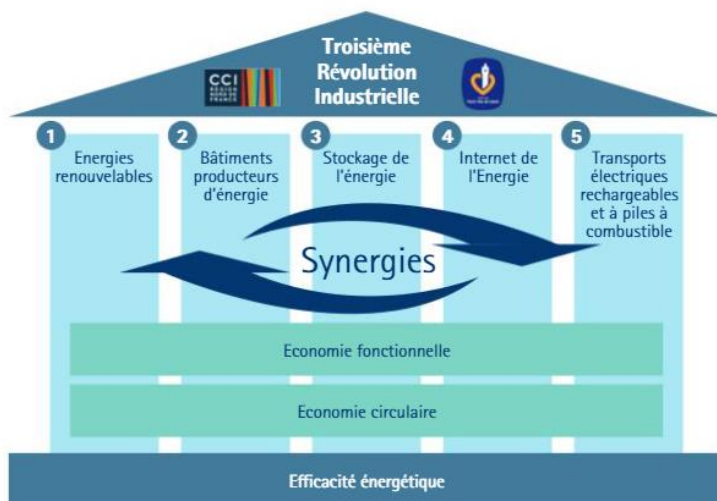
Troisième Révolution Industrielle

CCI RÉGION NORD DE FRANCE

1 Energies renouvelables

2 Bâtiments producteurs d'énergie

3 Stockage de l'énergie

4 Internet de l'Energie

5 Transports électriques rechargeables et à piles à combustible

Synergies

Economie fonctionnelle

Economie circulaire

Efficacité énergétique